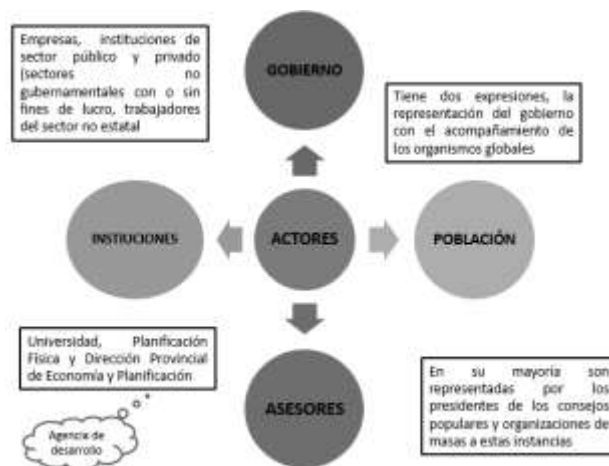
Empresas, instituciones de sector público y privado (sectores no gubernamentales con o sin fines de lucro, trabajadores del sector no estatal

GOBIERNO

Tiene dos expresiones, la representación del gobierno con el acompañamiento de los organismos globales

INSTIUCIONES

ACTORES

POBLACIÓN

Universidad, Planificación Física y Dirección Provincial de Economía y Planificación

Agencia de desarrollo

ASESORES

En su mayoría son representadas por los presidentes de los consejos populares y organizaciones de masas a estas instancias